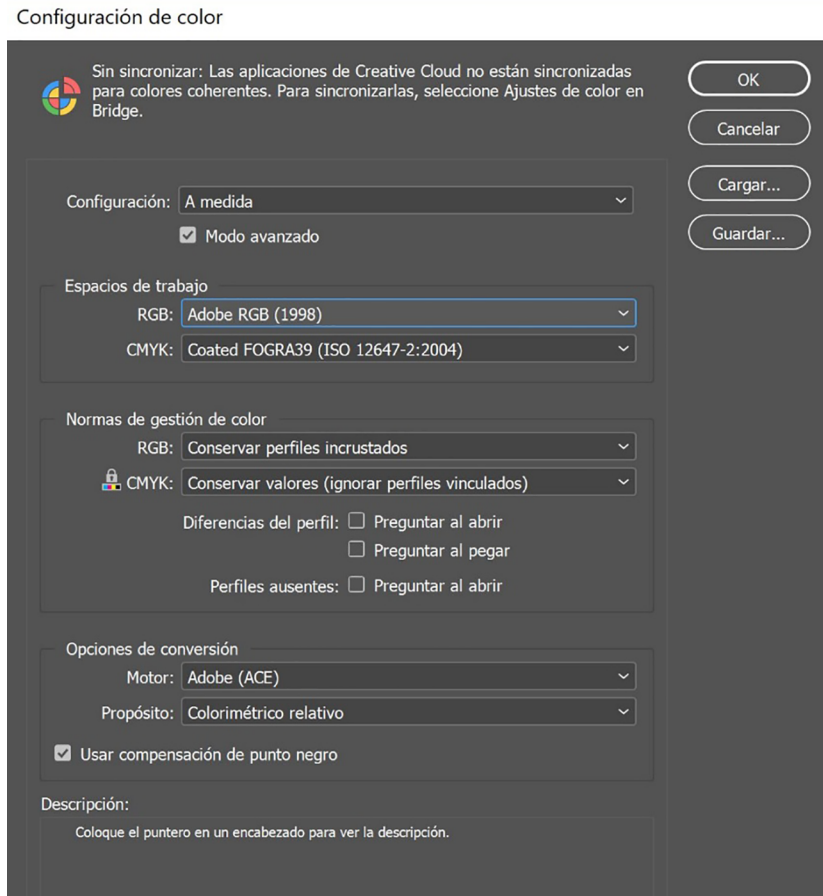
Configuración de color

Sin sincronizar: Las aplicaciones de Creative Cloud no están sincronizadas para colores coherentes. Para sincronizarlas, seleccione Ajustes de color en Bridge.

OK

Cancelar

Cargar...

Guardar...

Configuración: A medida

Modo avanzado

Espacios de trabajo

RGB: Adobe RGB (1998)

CMYK: Coated FOGRA39 (ISO 12647-2:2004)

Normas de gestión de color

RGB: Conservar perfiles incrustados

CMYK: Conservar valores (ignorar perfiles vinculados)

Diferencias del perfil: Preguntar al abrir

Preguntar al pegar

Perfiles ausentes: Preguntar al abrir

Opciones de conversión

Motor: Adobe (ACE)

Propósito: Colorimétrico relativo

Usar compensación de punto negro

Descripción:

Coloque el puntero en un encabezado para ver la descripción.